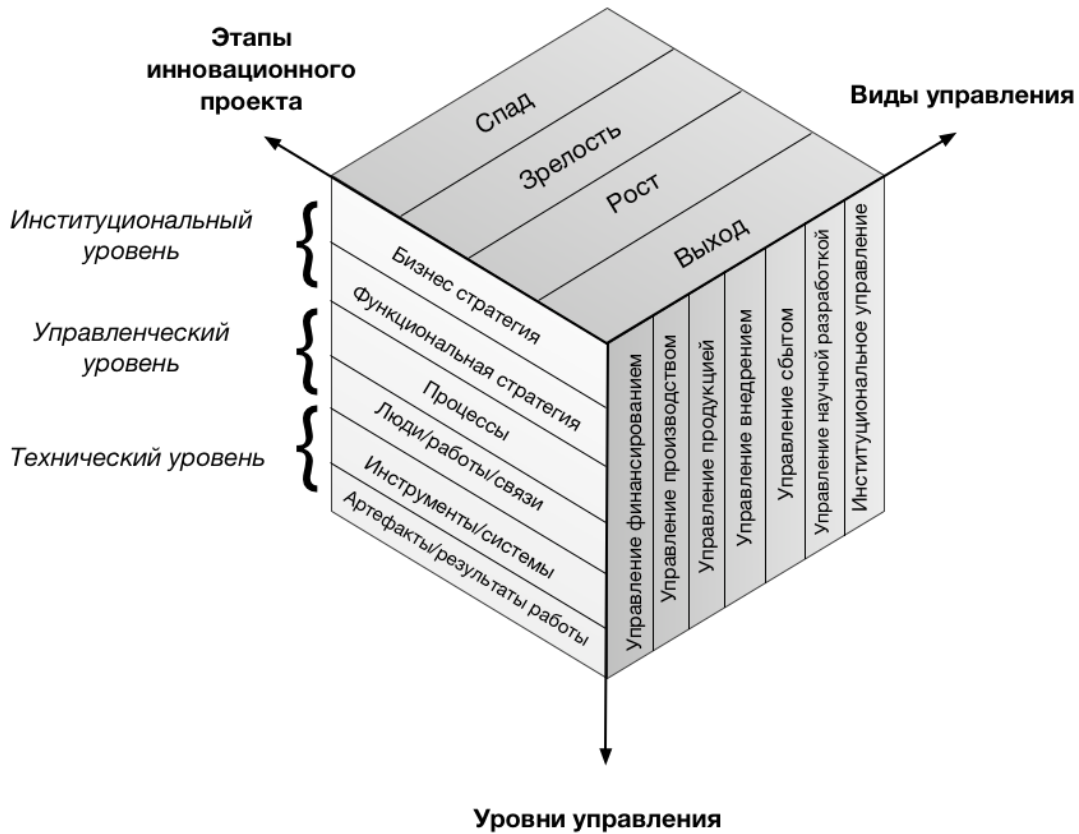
Этапы инновационного проекта

Виды управления

Спад
Зрелость
Рост
Выход

Институциональный уровень

Управленческий уровень

Технический уровень

Бизнес стратегия
Функциональная стратегия
Процессы
Люди/работы/связи
Инструменты/системы
Артефакты/результаты работы

Управление финансированием
Управление производством
Управление продукцией
Управление внедрением
Управление сбытом
Управление научной разработкой
Институциональное управление

Уровни управления